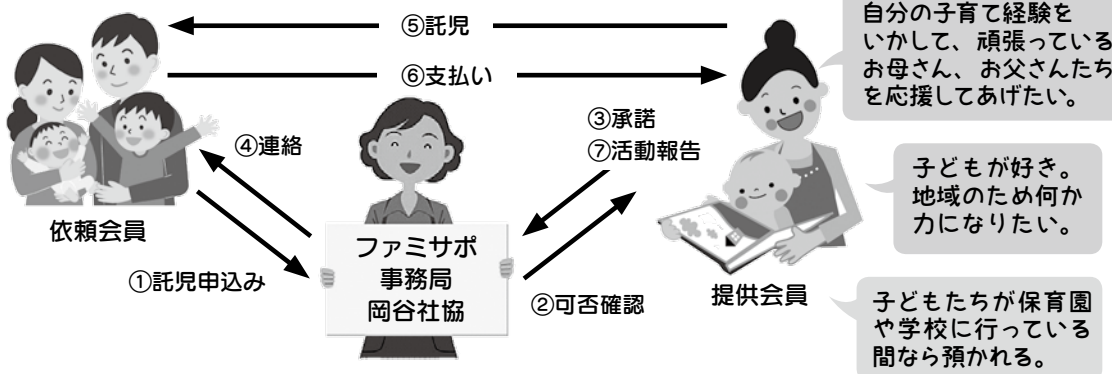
⑤託児

⑥支払い

自分の子育て経験をいかして、頑張っているお母さん、お父さんたちを応援してあげたい。

④連絡

③承諾
⑦活動報告

子どもが好き。地域のため何か力になりたい。

依頼会員

ファミサポ
事務局
岡谷社協

①託児申込み

②可否確認

提供会員

子どもたちが保育園や学校に行っている間なら預かれる。